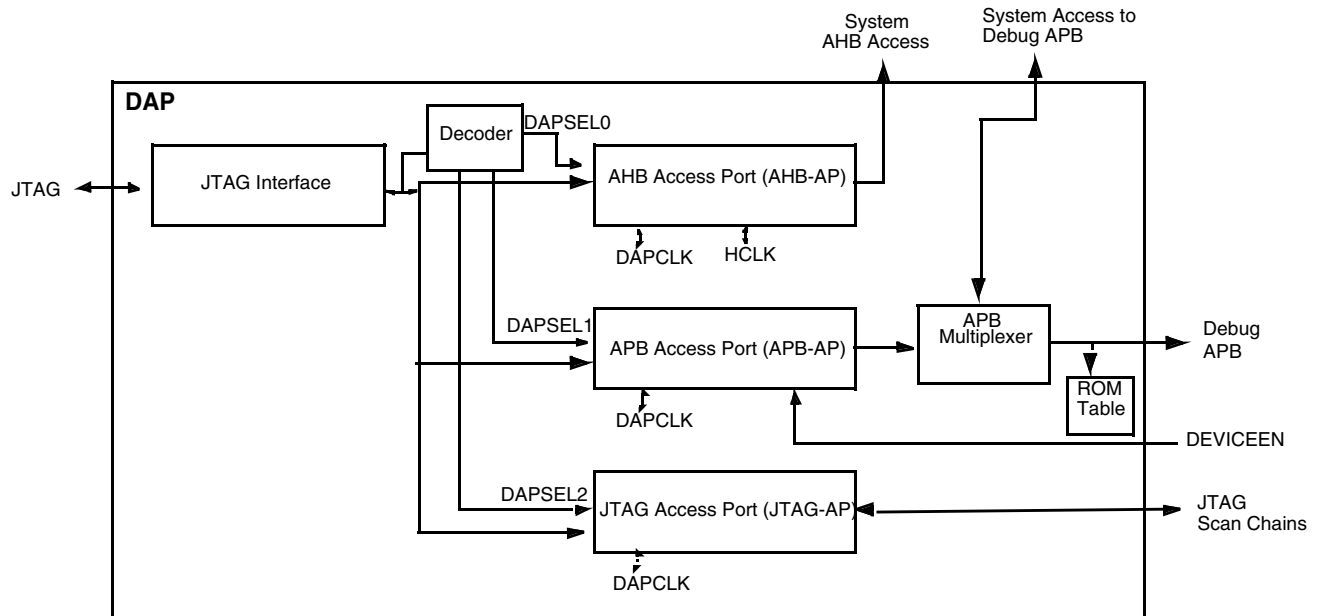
System AHB Access

System Access to Debug APB

DAP

Decoder

DAPSEL0

JTAG

JTAG Interface

AHB Access Port (AHB-AP)

DAPCLK

HCLK

DAPSEL1

APB Access Port (APB-AP)

APB Multiplexer

Debug APB

ROM Table

DAPCLK

DEVICEEN

DAPSEL2

JTAG Access Port (JTAG-AP)

JTAG Scan Chains

DAPCLK